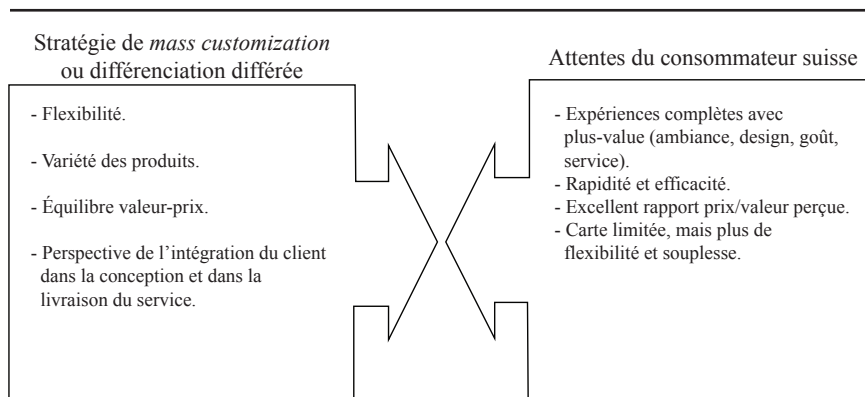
Stratégie de *mass customization* ou différenciation différée

- Flexibilité.

- Variété des produits.

- Équilibre valeur-prix.

- Perspective de l'intégration du client dans la conception et dans la livraison du service.

Attentes du consommateur suisse

- Expériences complètes avec plus-value (ambiance, design, goût, service).
- Rapidité et efficacité.
- Excellent rapport prix/valeur perçue.
- Carte limitée, mais plus de flexibilité et souplesse.